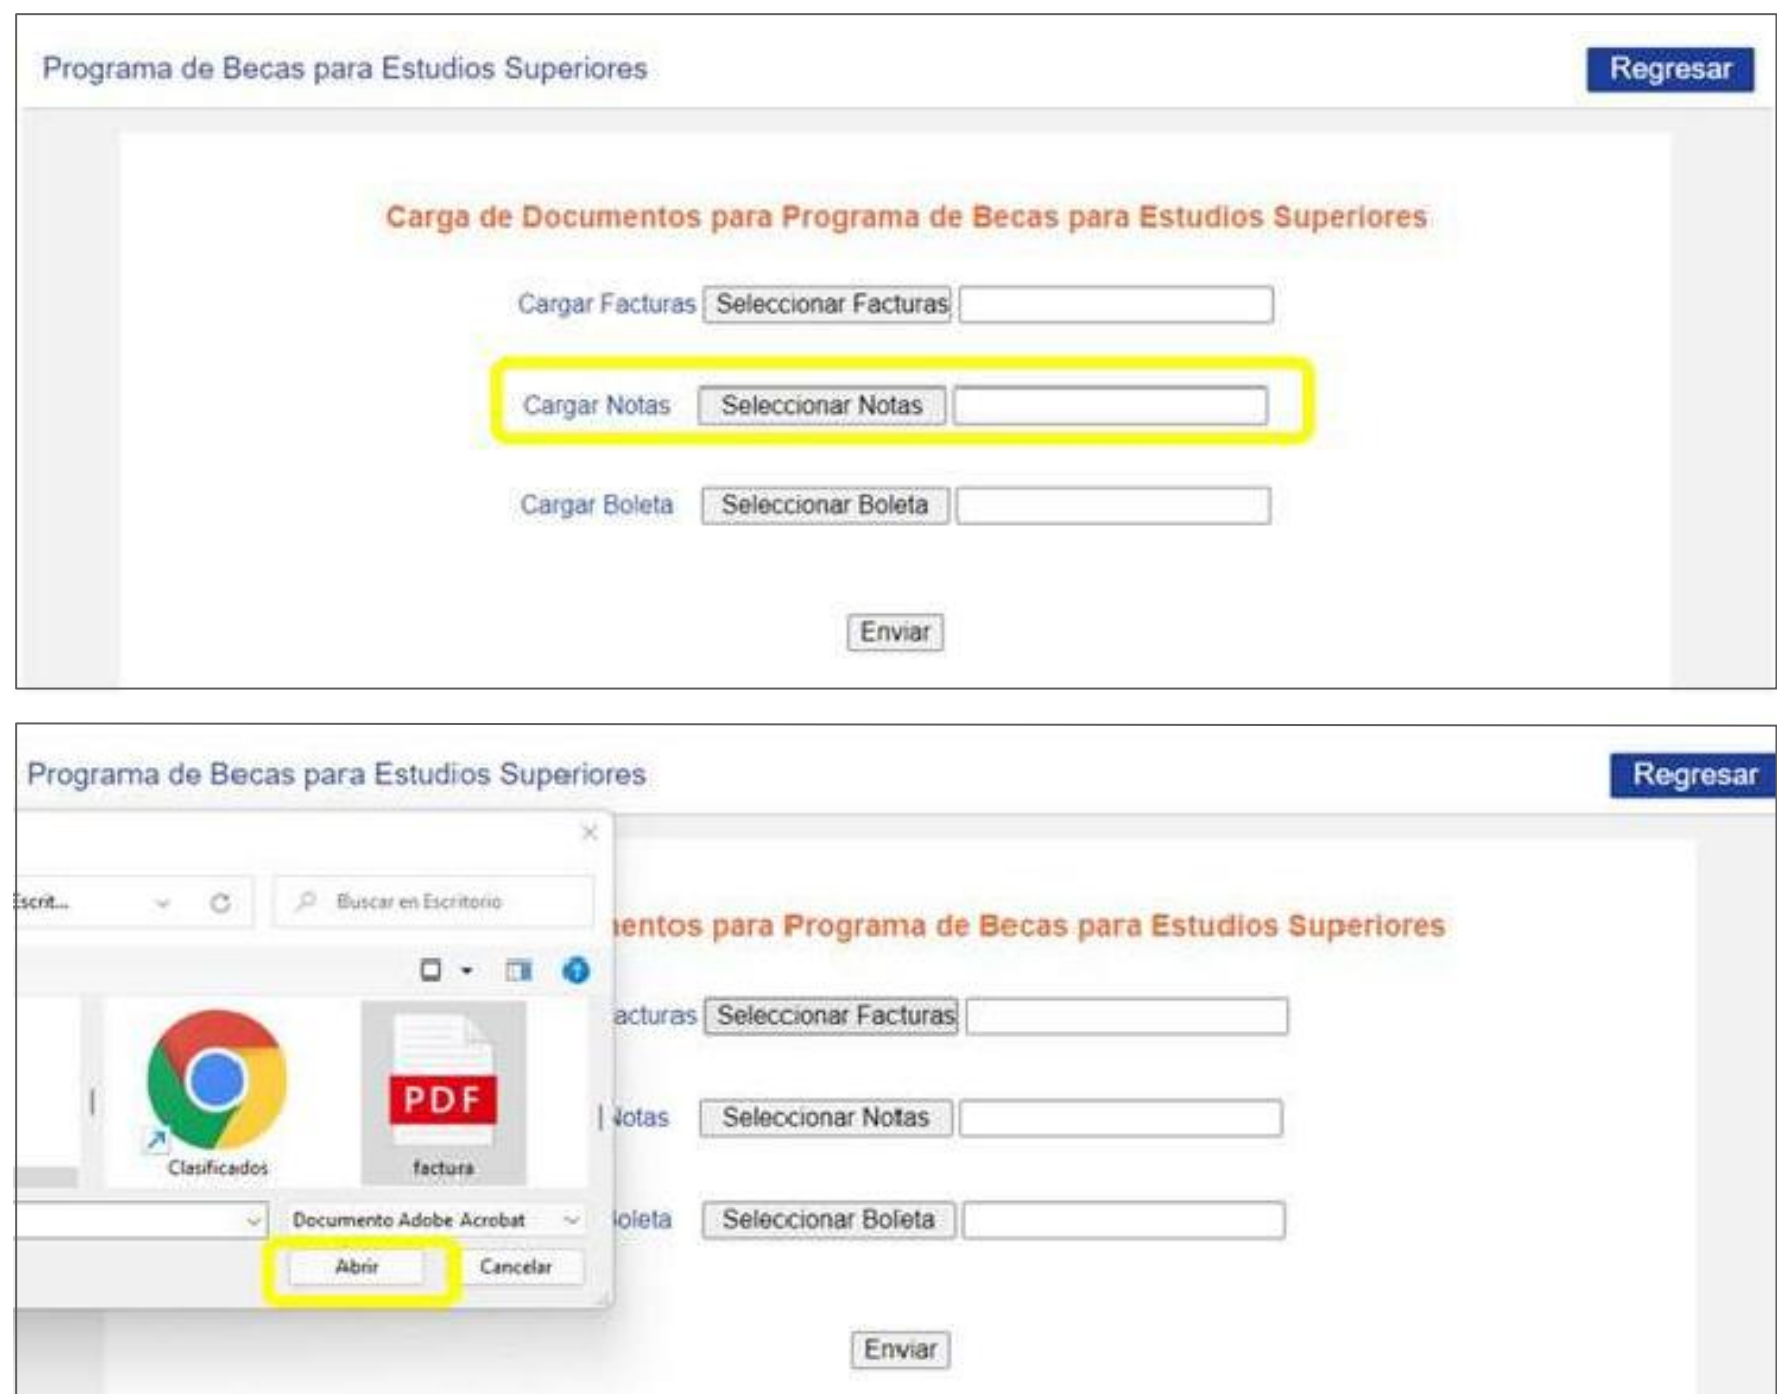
Programa de Becas para Estudios Superiores

Regresar

Carga de Documentos para Programa de Becas para Estudios Superiores

Cargar Facturas Seleccionar Facturas

Cargar Notas Seleccionar Notas

Cargar Boleta Seleccionar Boleta

Enviar

Programa de Becas para Estudios Superiores

Regresar

Escrit...

Buscar en Escritorio

Clasificados

PDF

factura

Documento Adobe Acrobat

Abrir

Cancelar

ientos para Programa de Becas para Estudios Superiores

acturas Seleccionar Facturas

Notas Seleccionar Notas

oleta Seleccionar Boleta

Enviar